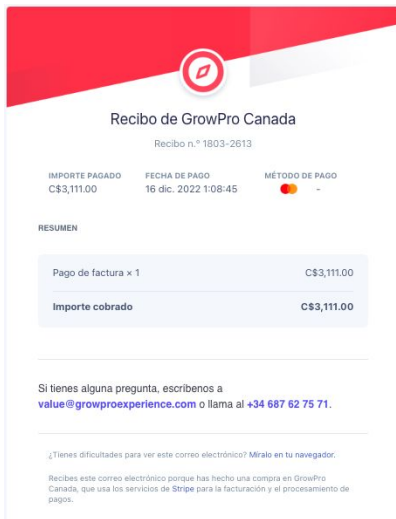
Recibo de GrowPro Canada

Recibo n.º 1803-2613

IMPORTE PAGADO
C$3,111.00

FECHA DE PAGO
16 dic. 2022 1:08:45

MÉTODO DE PAGO
-

RESUMEN

| Pago de factura × 1 | C$3,111.00 |
|---|---|
| Importe cobrado | C$3,111.00 |

Si tienes alguna pregunta, escríbenos a value@growproexperience.com o llama al +34 687 62 75 71.

¿Tienes dificultades para ver este correo electrónico? Míralo en tu navegador.

Recibes este correo electrónico porque has hecho una compra en GrowPro Canada, que usa los servicios de Stripe para la facturación y el procesamiento de pagos.